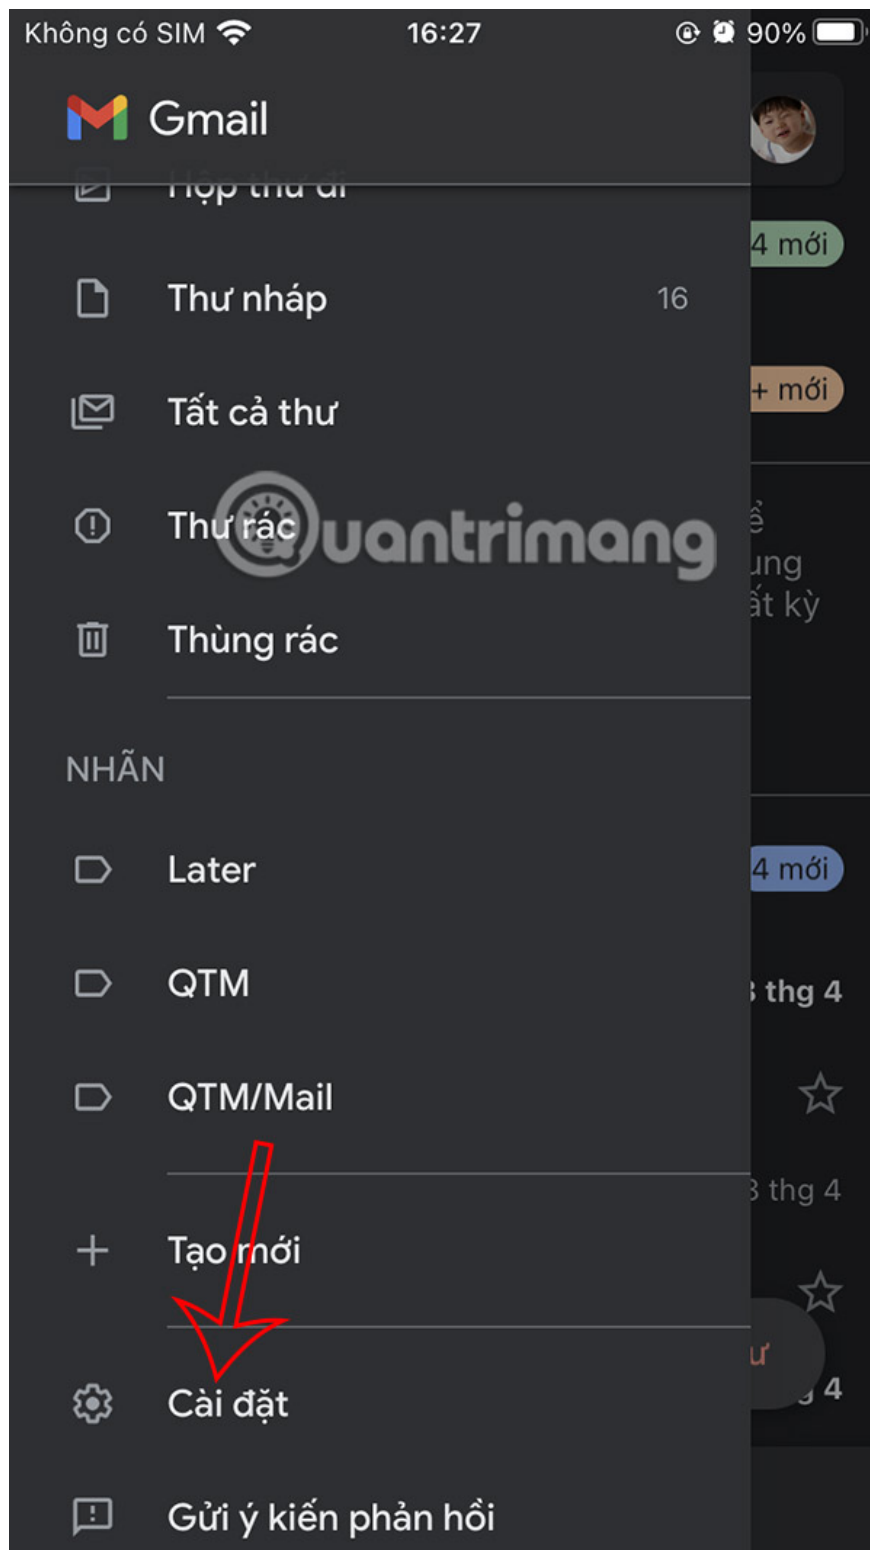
Không có SIM 16:27 90%

Gmail

Hộp thư đi

Thư nháp 16

Tất cả thư

Thư rác

Thùng rác

NHÃN

Later

QTM

QTM/Mail

Tạo mới

Cài đặt

Gửi ý kiến phản hồi

4 mới

+ mới

ể
ung
ất kỳ

4 mới

thg 4

thg 4

ư

4

uantrimang